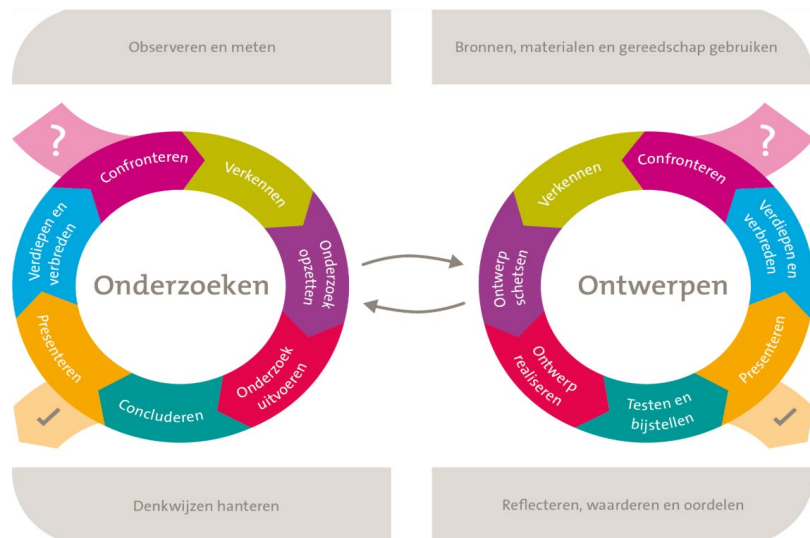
Observeren en meten

Bronnen, materialen en gereedschap gebruiken

?

Confronteren

Verkennen

Onderzoek opzetten

Onderzoek uitvoeren

Concluderen

Presenteren

Verdiepen en verbreden

Onderzoeken

?

Verkennen

Confronteren

Verdiepen en verbreden

Presenteren

Testen en bijstellen

Ontwerp realiseren

Ontwerp schetsen

Ontwerpen

Denkwijzen hanteren

Reflecteren, waarderen en oordelen